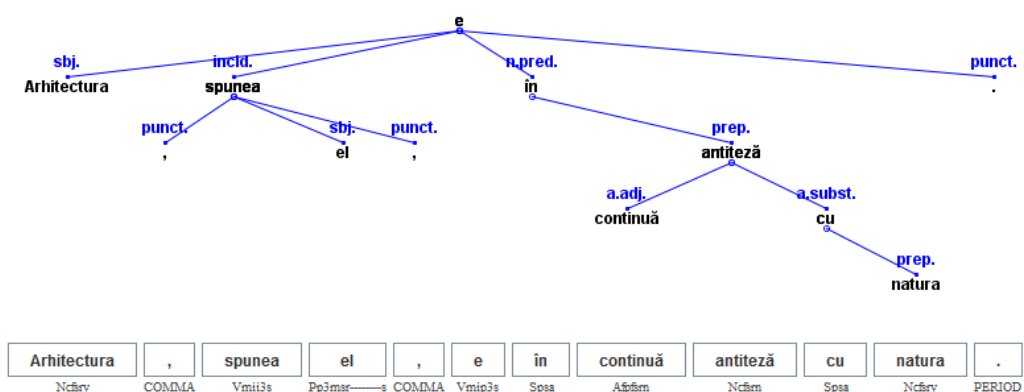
e

sbj.
Arhitectura

incid.
spunea

punct.
,

sbj.
el

punct.
,

n.pred.
în

prep.
antiteză

a.adj.
continuă

a.subst.
cu

prep.
natura

punct.
.

| Arhitectura | , | spunea | el | , | e | în | continuă | antiteză | cu | natura | . |
|---|---|---|---|---|---|---|---|---|---|---|---|
| Ncfsry | COMMA | Vmii3s | Pp3msr--------s | COMMA | Vmip3s | Spsa | Afpfsrn | Ncfsrn | Spsa | Ncfsry | PERIOD |